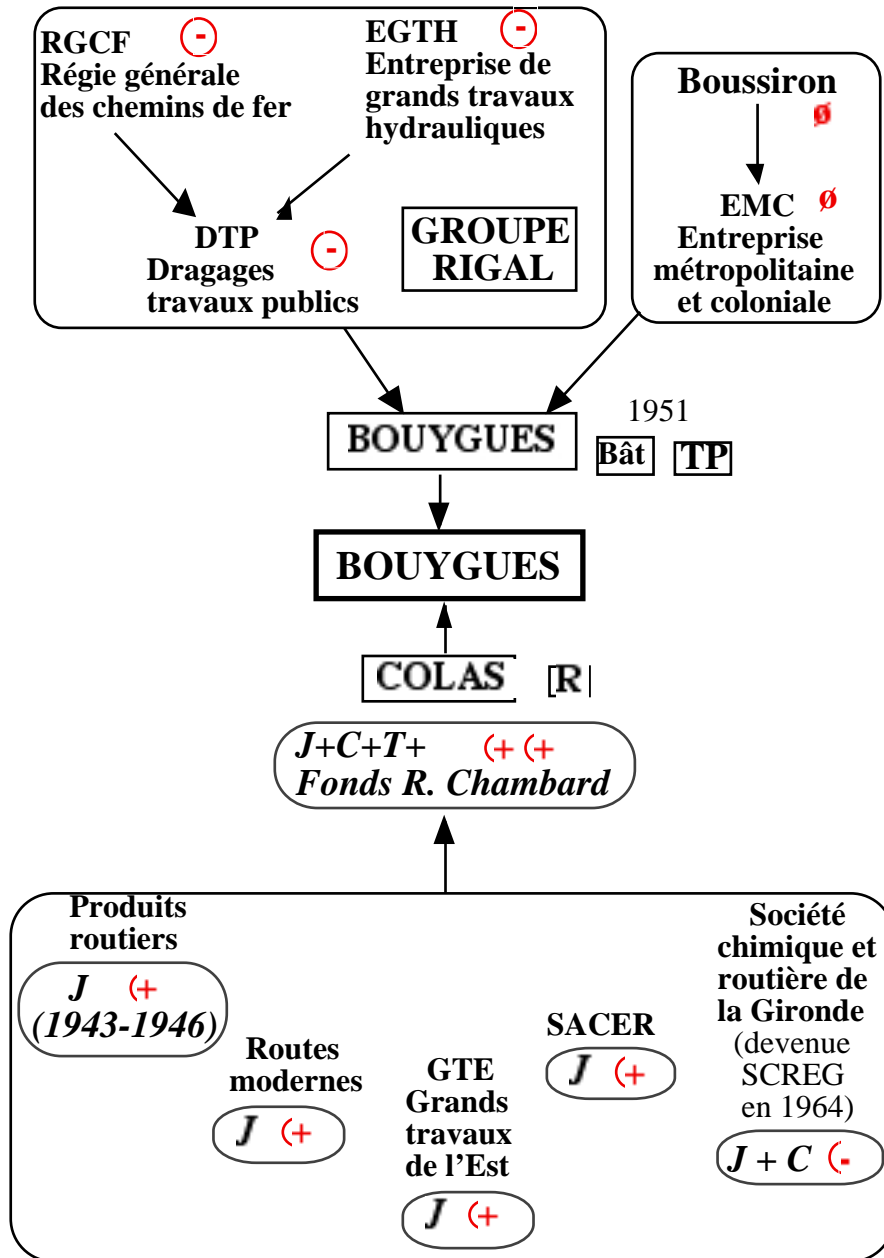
RGCF -
Régie générale des chemins de fer

EGTH -
Entreprise de grands travaux hydrauliques

DTP -
Dragages travaux publics

GROUPE RIGAL

Boussiron ø

EMC ø
Entreprise métropolitaine et coloniale

BOUYGUES

1951

Bât TP

BOUYGUES

COLAS R

J+C+T+ (+ (+
Fonds R. Chambard

Produits routiers
J (+
(1943-1946)

Routes modernes
J (+

GTE
Grands travaux de l'Est
J (+

SACER
J (+

Société chimique et routière de la Gironde (devenue SCREG en 1964)
J + C (-